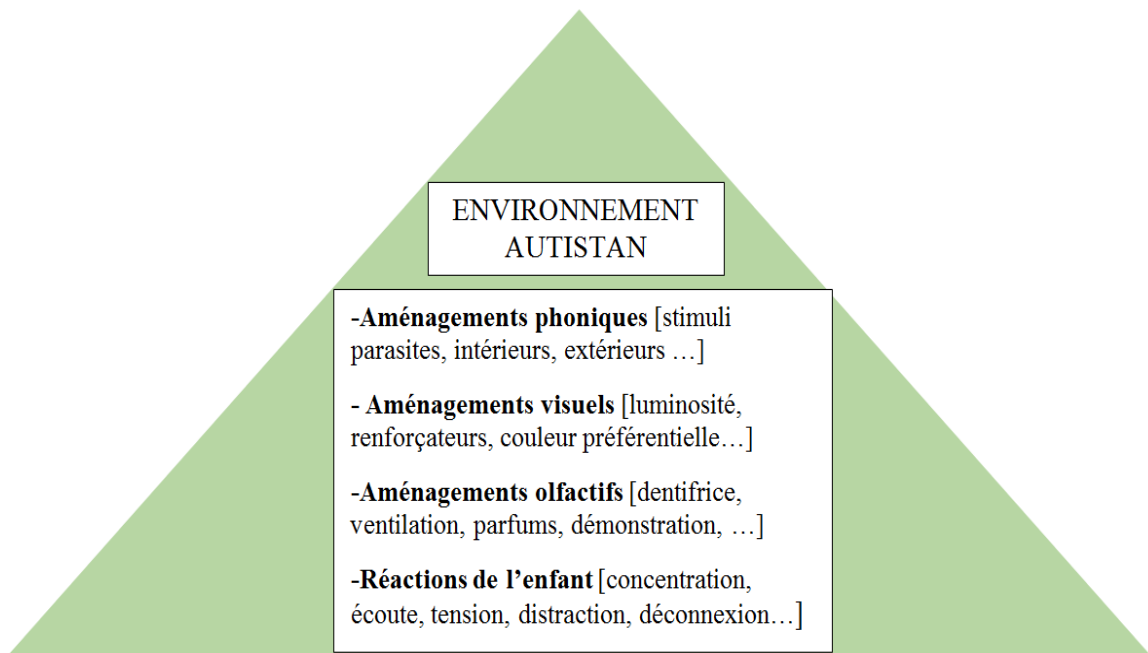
ENVIRONNEMENT AUTISTAN

-Aménagements phoniques [stimuli parasites, intérieurs, extérieurs …]

- Aménagements visuels [luminosité, renforçateurs, couleur préférentielle…]

-Aménagements olfactifs [dentifrice, ventilation, parfums, démonstration, …]

-Réactions de l'enfant [concentration, écoute, tension, distraction, déconnexion…]